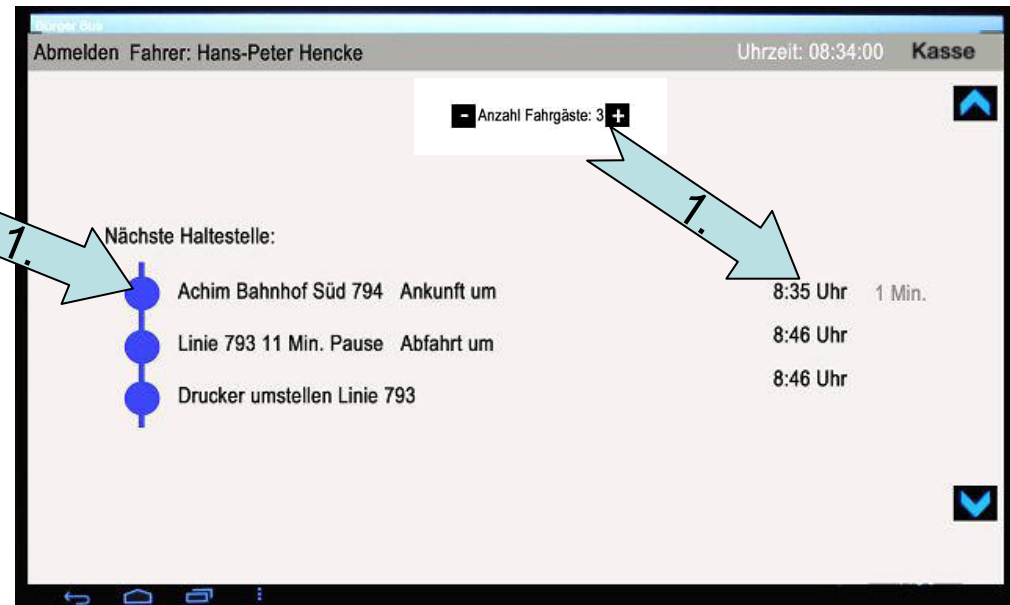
Bürger Bus

Abmelden Fahrer: Hans-Peter Hencke

Uhrzeit: 08:34:00

Kasse

- Anzahl Fahrgäste: 3 +

1.

1.

Nächste Haltestelle:

Achim Bahnhof Süd 794 Ankunft um

8:35 Uhr

1 Min.

Linie 793 11 Min. Pause Abfahrt um

8:46 Uhr

Drucker umstellen Linie 793

8:46 Uhr